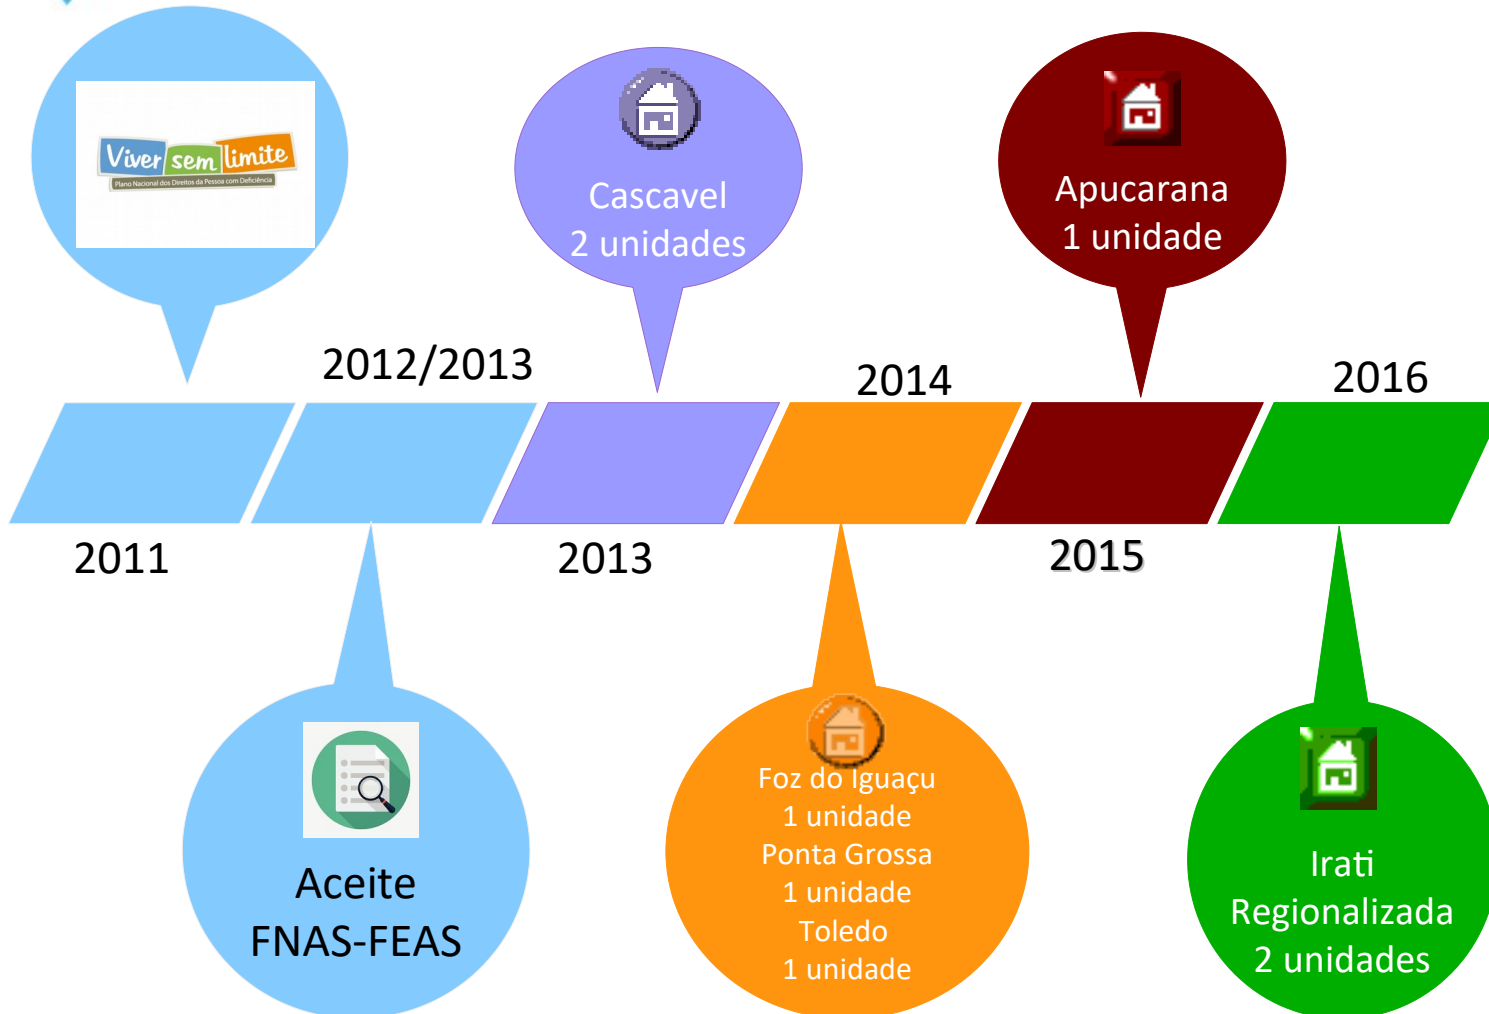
Viver sem limite
Plano Nacional dos Direitos da Pessoa com Deficiência

Cascavel
2 unidades

Apucarana
1 unidade

2012/2013

2014

2016

2011

2013

2015

Aceite
FNAS-FEAS

Foz do Iguaçu
1 unidade
Ponta Grossa
1 unidade
Toledo
1 unidade

Irati
Regionalizada
2 unidades